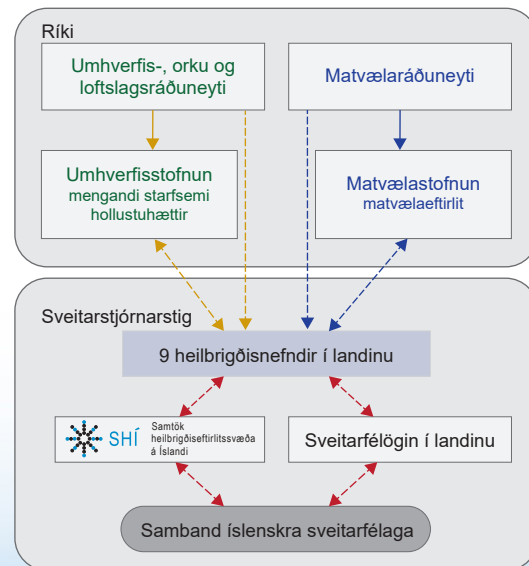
Ríki

Umhverfis-, orku og loftslagsráðuneyti

Matvælaráðuneyti

Umhverfisstofnun
mengandi starfsemi hollustuhættir

Matvælastofnun
matvælaeftirlit

Sveitarstjórnarstig

9 heilbrigðisnefndir í landinu

SHÍ Samtök heilbrigðiseftirlitssvæða á Íslandi

Sveitarfélögin í landinu

Samband íslenskra sveitarfélaga